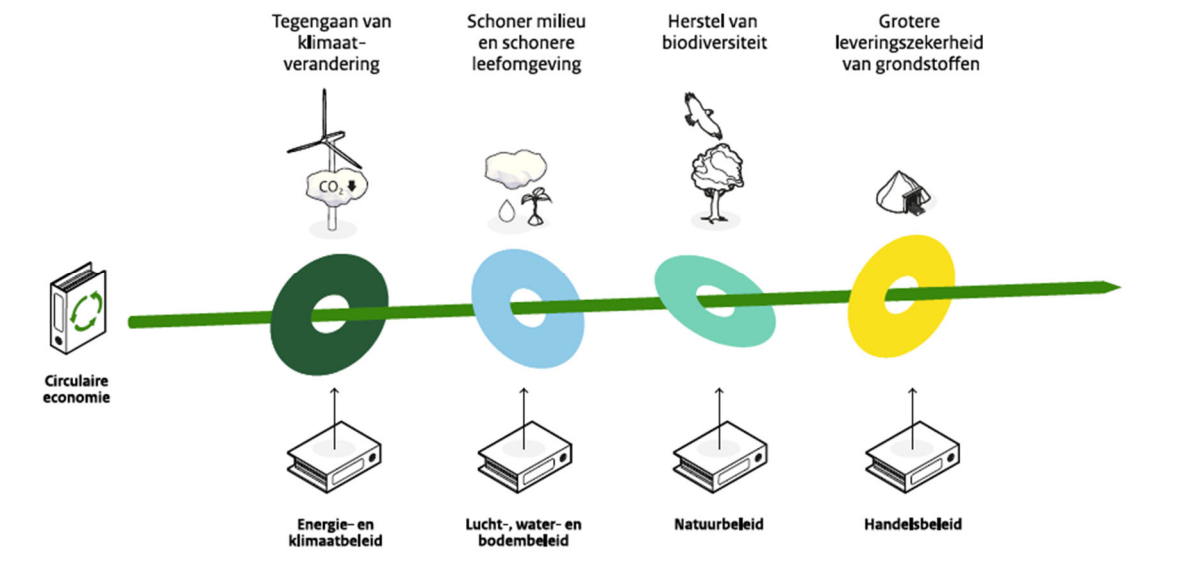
Tegengaan van klimaatverandering

Schoner milieu en schonere leefomgeving

Herstel van biodiversiteit

Grotere leveringszekerheid van grondstoffen

$CO_2$

Circulaire economie

Energie- en klimaatbeleid

Lucht-, water- en bodembeleid

Natuurbeleid

Handelsbeleid